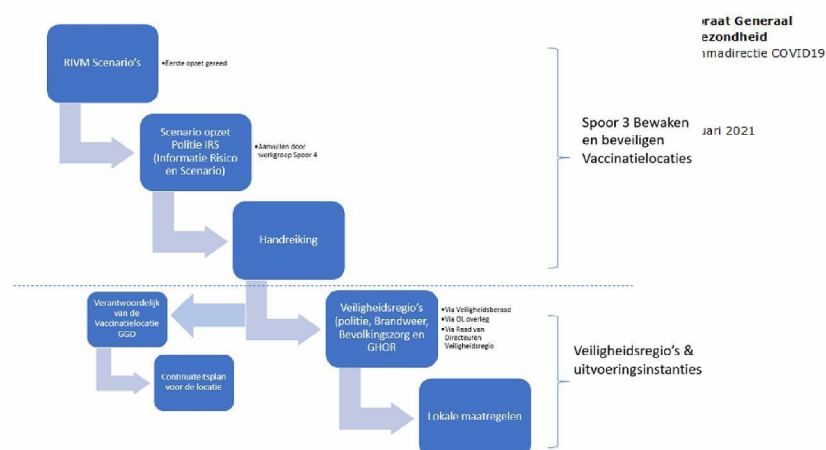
oraat Generaal
ezondheid
nmadirectie COVID19

uari 2021

RIVM Scenario's

•Eerste opzet gereed

Scenario opzet Politie IRS (Informatie Risico en Scenario)

•Aanvullen door werkgroep Spoor 4

Handreiking

Spoor 3 Bewaken en beveiligen Vaccinatielocaties

Verantwoordelijk van de Vaccinatielocatie GGD

Veiligheidsregio's (politie, Brandweer, Bevolkingszorg en GHOR

•Via Veiligheidsberaad
•Via OL overleg
•Via Raad van Directeuren Veiligheidsregio

Continuiteitsplan voor de locatie

Lokale maatregelen

Veiligheidsregio's & uitvoeringsinstanties